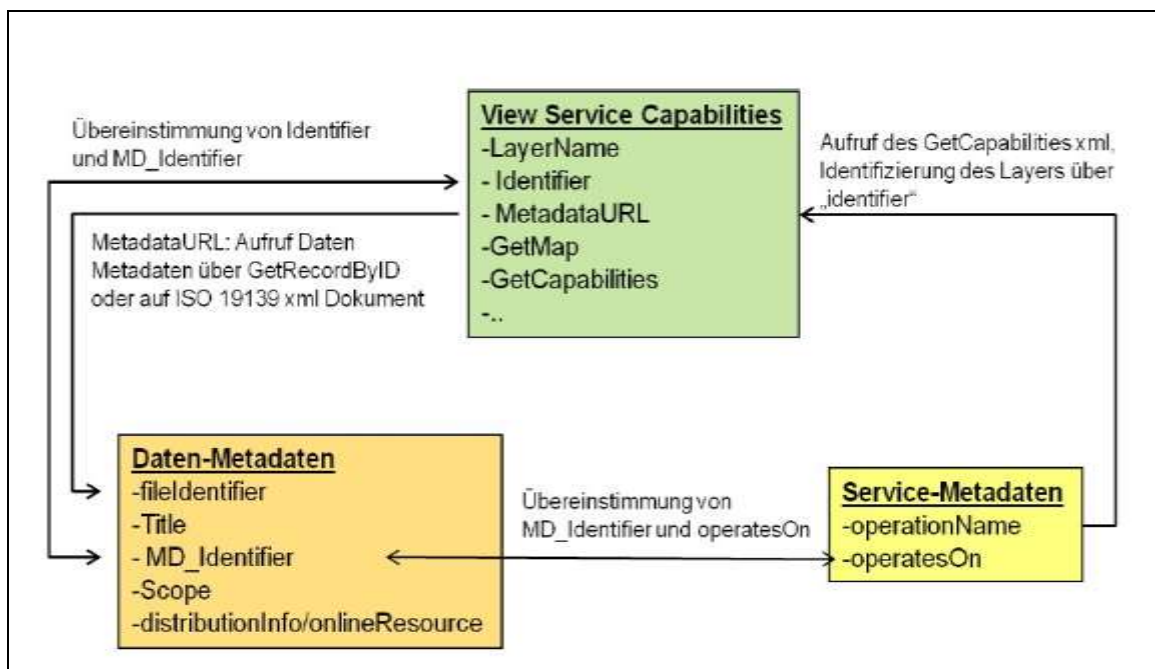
View Service Capabilities
-LayerName
- Identifier
- MetadataURL
-GetMap
-GetCapabilities
-..

Übereinstimmung von Identifier und MD_Identifier

Aufruf des GetCapabilities xml, Identifizierung des Layers über „identifier“

MetadataURL: Aufruf Daten Metadaten über GetRecordByID oder auf ISO 19139 xml Dokument

Daten-Metadaten
-fileIdentifier
-Title
- MD_Identifier
-Scope
-distributionInfo/onlineResource

Übereinstimmung von MD_Identifier und operatesOn

Service-Metadaten
-operationName
-operatesOn